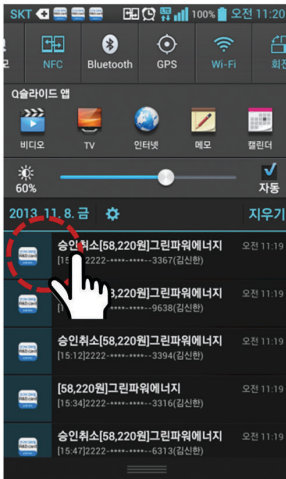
SKT 100% 오전 11:20

NFC Bluetooth GPS Wi-Fi 회전

Q슬라이드 앱

비디오 TV 인터넷 메모 캘린더

60% 자동

2013. 11. 8. 금 지우기

승인취소[58,220원]그린파워에너지 [15:0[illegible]]2222-****-****-3367(김신한) 오전 11:19

승인취소[58,220원]그린파워에너지 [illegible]2222-****-****-9638(김신한) 오전 11:19

승인취소[58,220원]그린파워에너지 [15:12]2222-****-****-3394(김신한) 오전 11:19

[58,220원]그린파워에너지 [15:34]2222-****-****-3316(김신한) 오전 11:19

승인취소[58,220원]그린파워에너지 [15:47]2222-****-****-6313(김신한) 오전 11:19